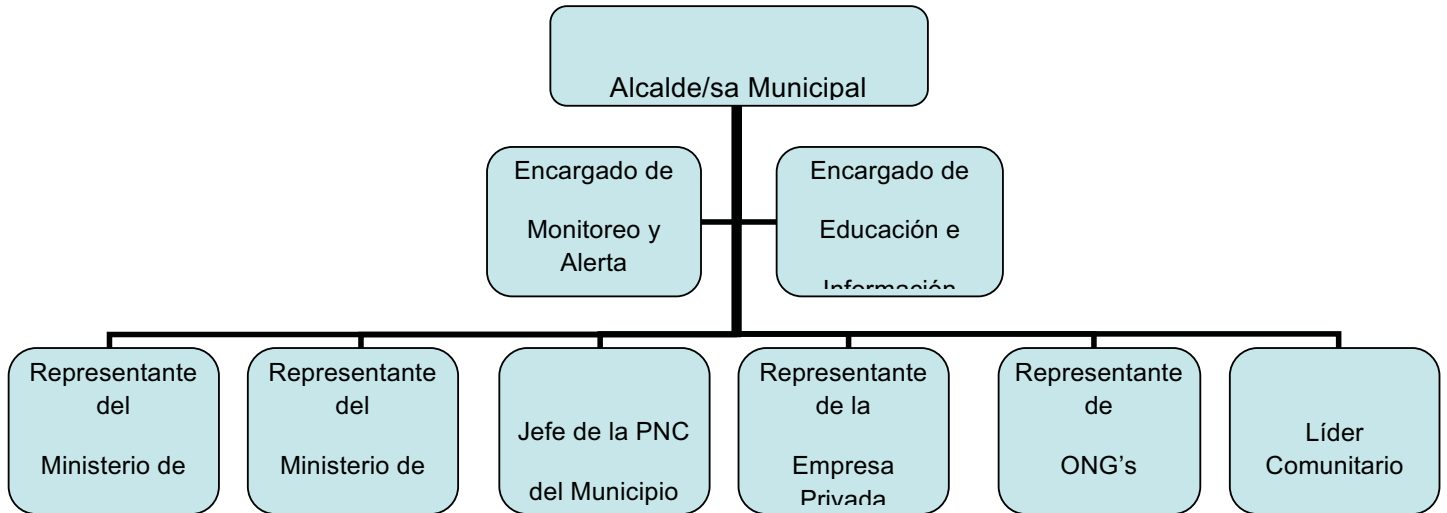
Alcalde/sa Municipal

Encargado de Monitoreo y Alerta

Encargado de Educación e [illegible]

Representante del Ministerio de

Representante del Ministerio de

Jefe de la PNC del Municipio

Representante de la Empresa Privada

Representante de ONG's

Líder Comunitario